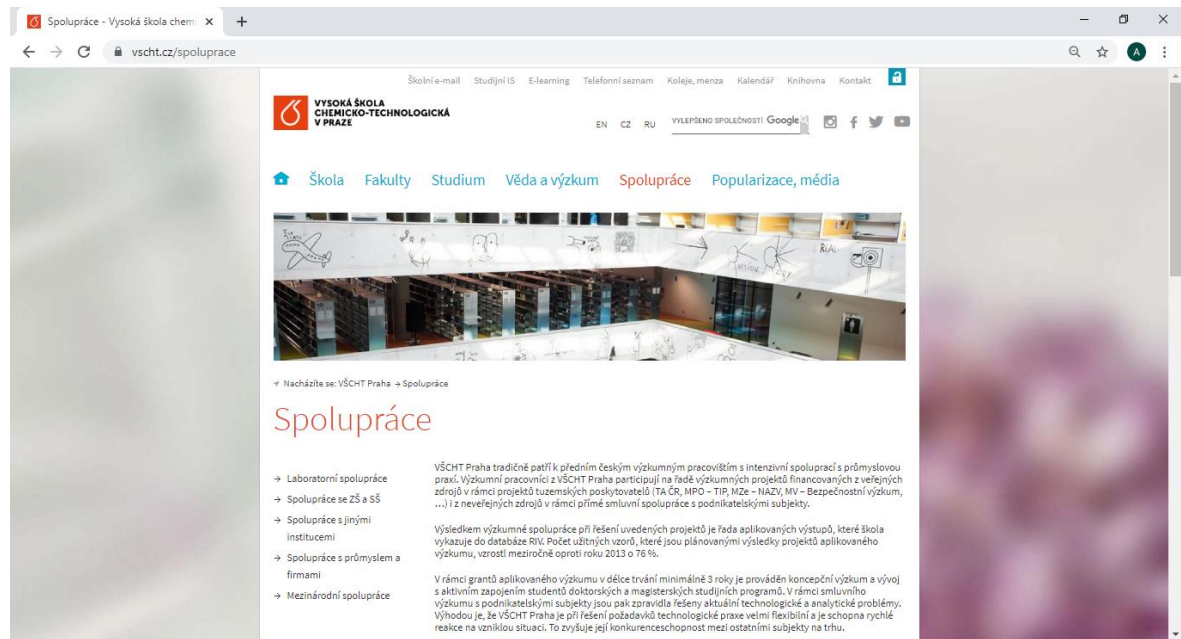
Spolupráce - Vysoká škola chem ×
+
vscht.cz/spoluprace

Školní e-mail Studijní IS E-learning Telefonní seznam Koleje, menza Kalendář Knihovna Kontakt

VYSOKÁ ŠKOLA CHEMICKO-TECHNOLOGICKÁ V PRAZE

EN CZ RU VYLEPŠENO SPOLEČNOSTÍ Google

Škola Fakulty Studium Věda a výzkum Spolupráce Popularizace, média

Nacházíte se: VŠCHT Praha → Spolupráce

Spolupráce

→ Laboratorní spolupráce
→ Spolupráce se ZŠ a SŠ
→ Spolupráce s jinými institucemi
→ Spolupráce s průmyslem a firmami
→ Mezinárodní spolupráce

VŠCHT Praha tradičně patří k předním českým výzkumným pracovištím s intenzivní spoluprací s průmyslovou praxí. Výzkumní pracovníci z VŠCHT Praha participují na řadě výzkumných projektů financovaných z veřejných zdrojů v rámci projektů tuzemských poskytovatelů (TA ČR, MPO – TIP, MZe – NAZV, MV – Bezpečnostní výzkum, ...) i z neveřejných zdrojů v rámci přímé smluvní spolupráce s podnikatelskými subjekty.

Výsledkem výzkumné spolupráce při řešení uvedených projektů je řada aplikovaných výstupů, které škola vykazuje do databáze RIV. Počet užitných vzorů, které jsou plánovanými výsledky projektů aplikovaného výzkumu, vzrostl meziročně oproti roku 2013 o 76 %.

V rámci grantů aplikovaného výzkumu v délce trvání minimálně 3 roky je prováděn koncepční výzkum a vývoj s aktivním zapojením studentů doktorských a magisterských studijních programů. V rámci smluvního výzkumu s podnikatelskými subjekty jsou pak zpravidla řešeny aktuální technologické a analytické problémy. Výhodou je, že VŠCHT Praha je při řešení požadavků technologické praxe velmi flexibilní a je schopna rychlé reakce na vzniklou situaci. To zvyšuje její konkurenceschopnost mezi ostatními subjekty na trhu.